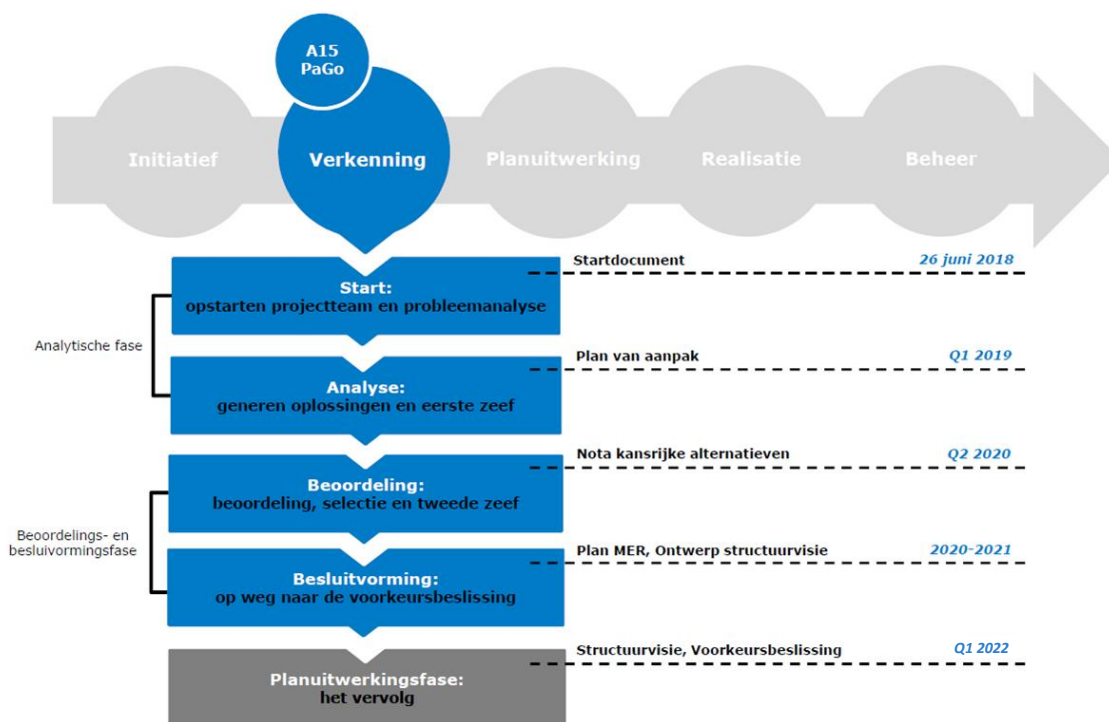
A15
PaGo

Initiatief

Verkenning

Planuitwerking

Realisatie

Beheer

Start:
opstarten projectteam en probleemanalyse

Startdocument

26 juni 2018

Analytische fase

Analyse:
generen oplossingen en eerste zeef

Plan van aanpak

Q1 2019

Beoordeling:
beoordeling, selectie en tweede zeef

Nota kansrijke alternatieven

Q2 2020

Beoordelings- en besluivormingsfase

Besluitvorming:
op weg naar de voorkeursbeslissing

Plan MER, Ontwerp structuurvisie

2020-2021

Planuitwerkingsfase:
het vervolg

Structuurvisie, Voorkeursbeslissing

Q1 2022